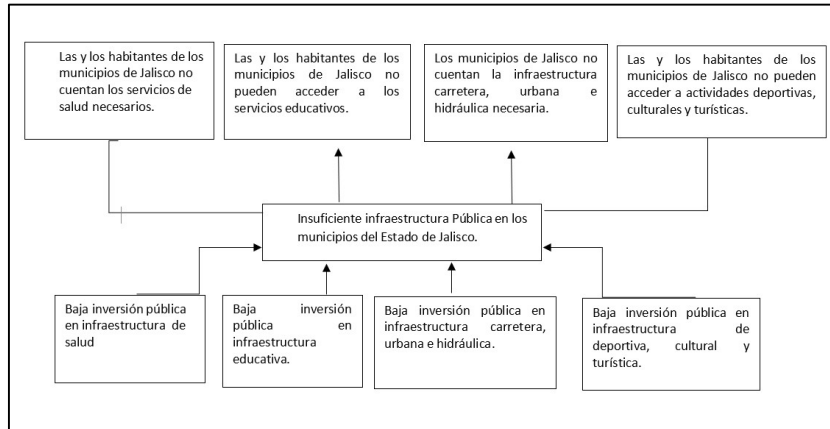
Las y los habitantes de los municipios de Jalisco no cuentan los servicios de salud necesarios.

Las y los habitantes de los municipios de Jalisco no pueden acceder a los servicios educativos.

Los municipios de Jalisco no cuentan la infraestructura carretera, urbana e hidráulica necesaria.

Las y los habitantes de los municipios de Jalisco no pueden acceder a actividades deportivas, culturales y turísticas.

Insuficiente infraestructura Pública en los municipios del Estado de Jalisco.

Baja inversión pública en infraestructura de salud

Baja inversión pública en infraestructura educativa.

Baja inversión pública en infraestructura carretera, urbana e hidráulica.

Baja inversión pública en infraestructura de deportiva, cultural y turística.